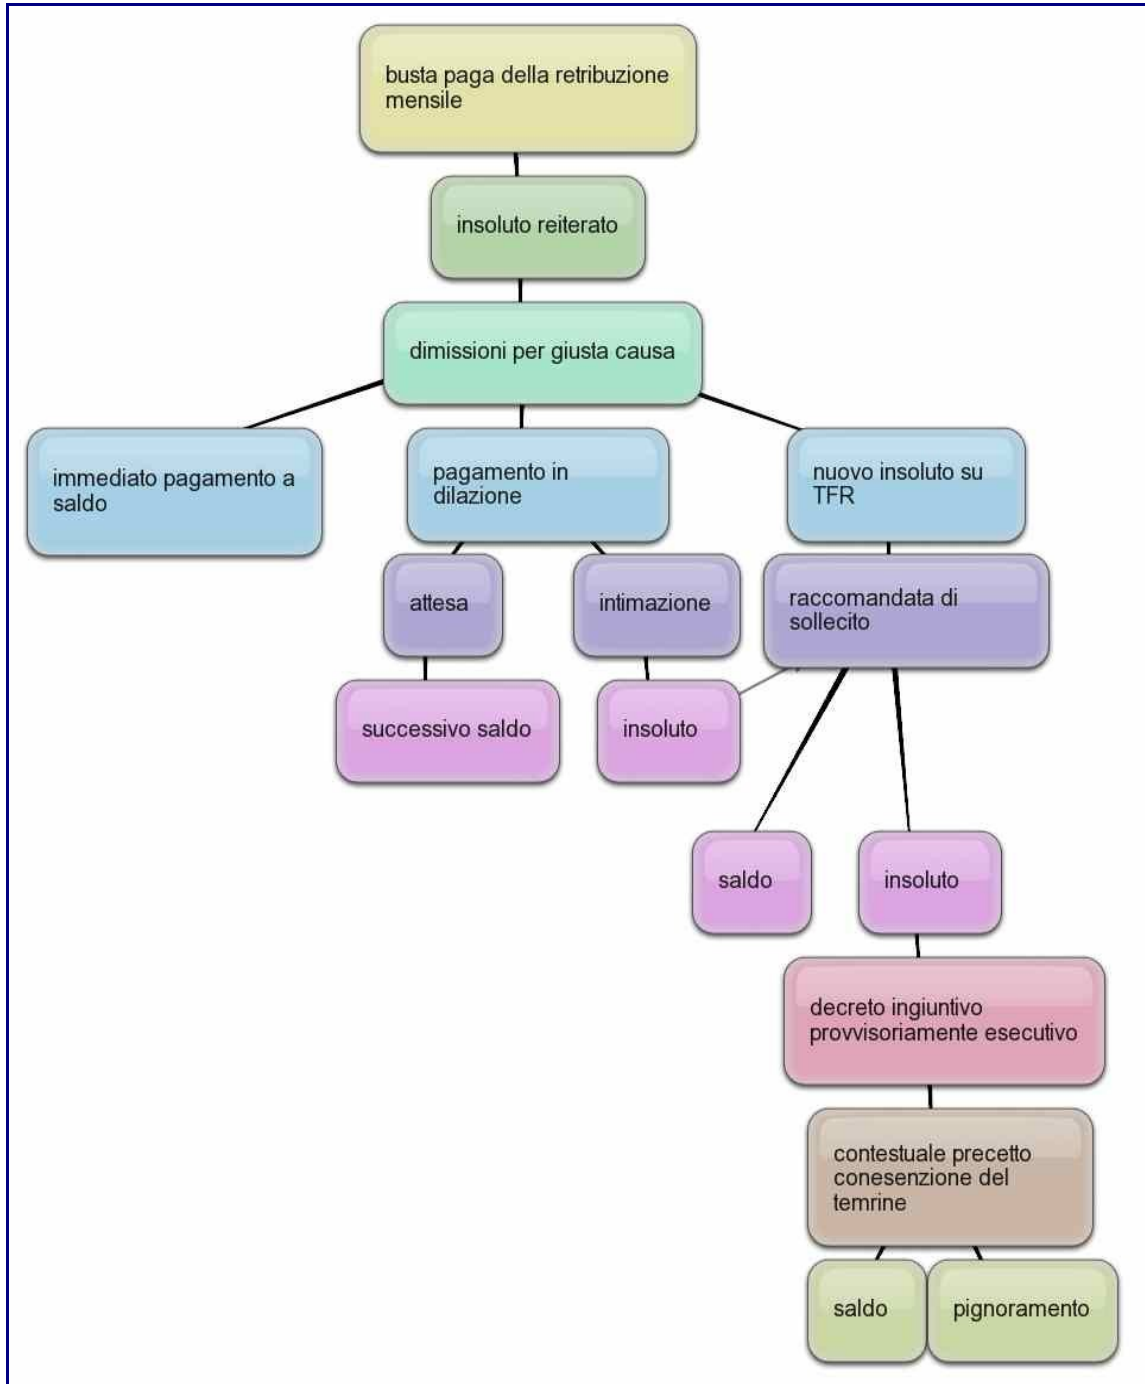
busta paga della retribuzione mensile

insoluto reiterato

dimissioni per giusta causa

immediato pagamento a saldo

pagamento in dilazione

nuovo insoluto su TFR

attesa

intimazione

raccomandata di sollecito

successivo saldo

insoluto

saldo

insoluto

decreto ingiuntivo provvisoriamente esecutivo

contestuale precetto conesenzione del temrine

saldo

pignoramento